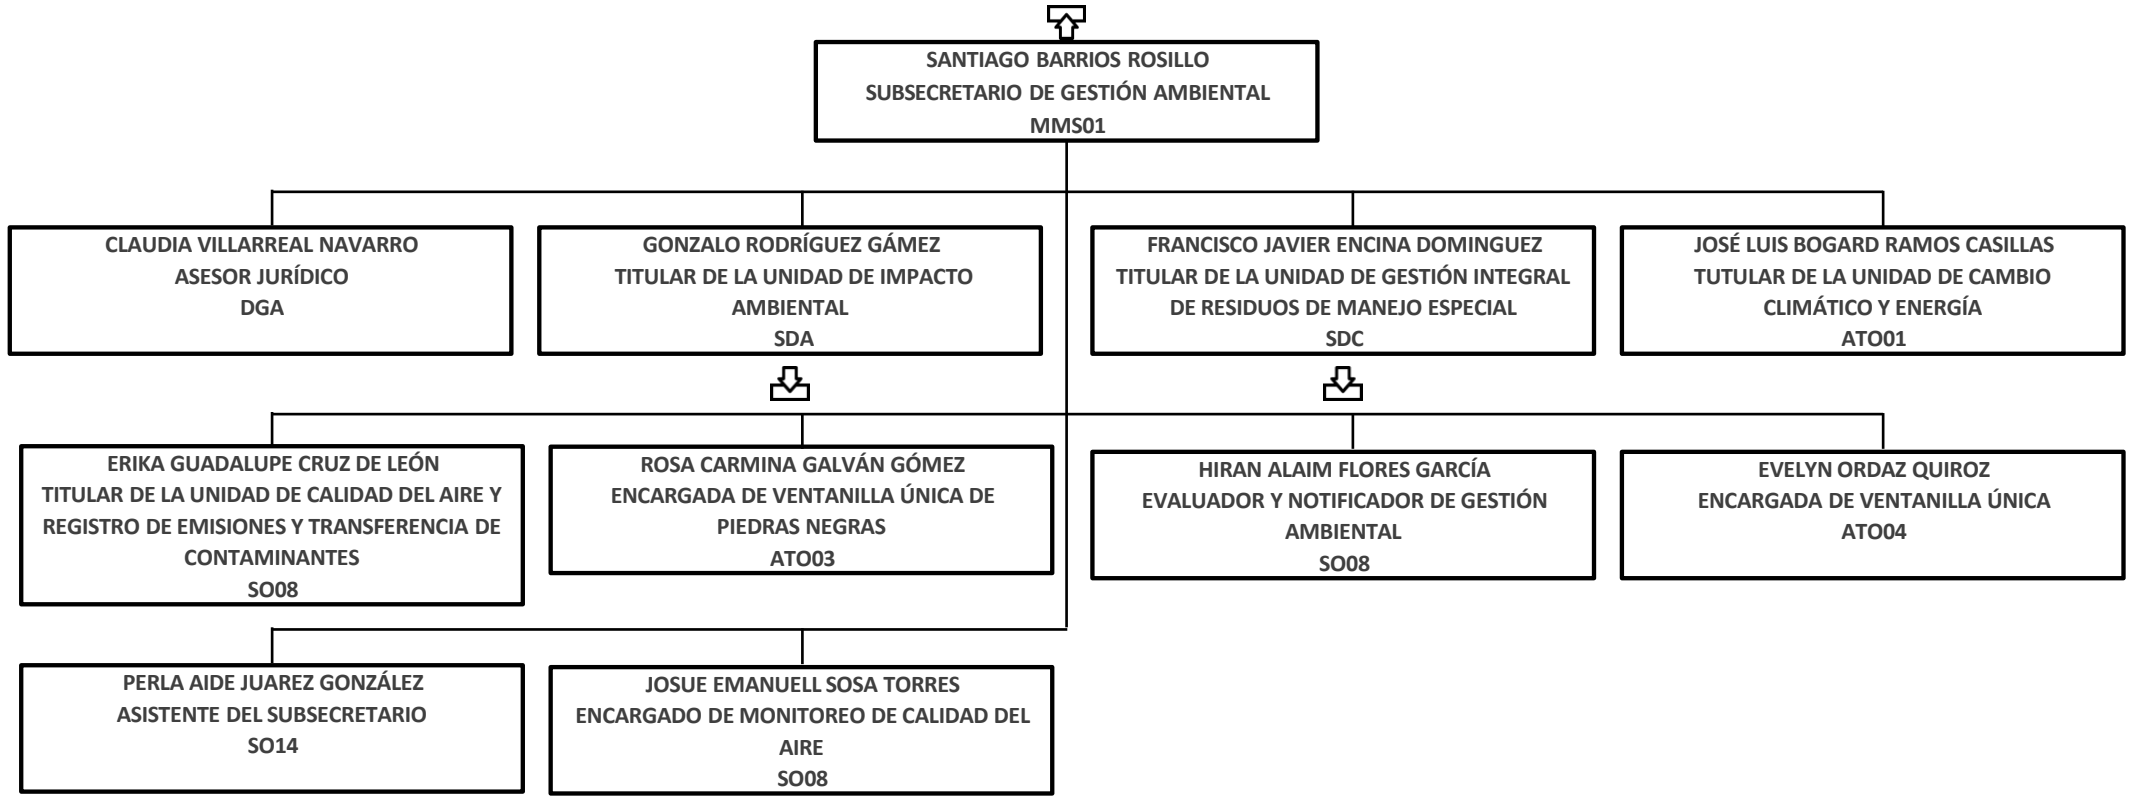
SANTIAGO BARRIOS ROSILLO
SUBSECRETARIO DE GESTIÓN AMBIENTAL
MMS01

CLAUDIA VILLARREAL NAVARRO
ASESOR JURÍDICO
DGA

GONZALO RODRÍGUEZ GÁMEZ
TITULAR DE LA UNIDAD DE IMPACTO AMBIENTAL
SDA

FRANCISCO JAVIER ENCINA DOMINGUEZ
TITULAR DE LA UNIDAD DE GESTIÓN INTEGRAL DE RESIDUOS DE MANEJO ESPECIAL
SDC

JOSÉ LUIS BOGARD RAMOS CASILLAS
TUTULAR DE LA UNIDAD DE CAMBIO CLIMÁTICO Y ENERGÍA
ATO01

ERIKA GUADALUPE CRUZ DE LEÓN
TITULAR DE LA UNIDAD DE CALIDAD DEL AIRE Y REGISTRO DE EMISIONES Y TRANSFERENCIA DE CONTAMINANTES
SO08

ROSA CARMINA GALVÁN GÓMEZ
ENCARGADA DE VENTANILLA ÚNICA DE PIEDRAS NEGRAS
ATO03

HIRAN ALAIM FLORES GARCÍA
EVALUADOR Y NOTIFICADOR DE GESTIÓN AMBIENTAL
SO08

EVELYN ORDAZ QUIROZ
ENCARGADA DE VENTANILLA ÚNICA
ATO04

PERLA AIDE JUAREZ GONZÁLEZ
ASISTENTE DEL SUBSECRETARIO
SO14

JOSUE EMANUELL SOSA TORRES
ENCARGADO DE MONITOREO DE CALIDAD DEL AIRE
SO08